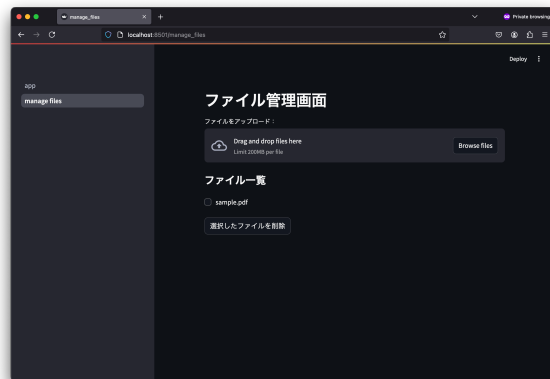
manage_files

Private browsing

localhost:8501/manage_files

Deploy

app

manage files

ファイル管理画面

ファイルをアップロード：

Drag and drop files here

Limit 200MB per file

Browse files

ファイル一覧

sample.pdf

選択したファイルを削除